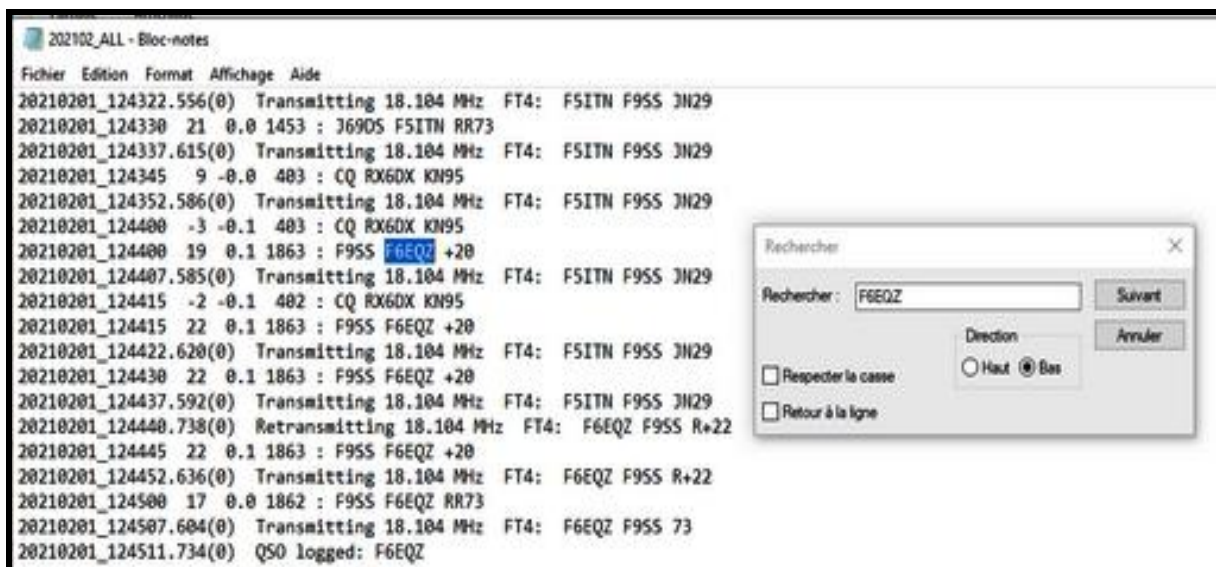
202102_ALL - Bloc-notes

Fichier Edition Format Affichage Aide

20210201_124322.556(0) Transmitting 18.104 MHz FT4: F5ITN F9SS JN29
20210201_124330 21 0.0 1453 : J69DS F5ITN RR73
20210201_124337.615(0) Transmitting 18.104 MHz FT4: F5ITN F9SS JN29
20210201_124345 9 -0.0 403 : CQ RX6DX KN95
20210201_124352.586(0) Transmitting 18.104 MHz FT4: F5ITN F9SS JN29
20210201_124400 -3 -0.1 403 : CQ RX6DX KN95
20210201_124400 19 0.1 1863 : F9SS F6EQZ +20
20210201_124407.585(0) Transmitting 18.104 MHz FT4: F5ITN F9SS JN29
20210201_124415 -2 -0.1 402 : CQ RX6DX KN95
20210201_124415 22 0.1 1863 : F9SS F6EQZ +20
20210201_124422.620(0) Transmitting 18.104 MHz FT4: F5ITN F9SS JN29
20210201_124430 22 0.1 1863 : F9SS F6EQZ +20
20210201_124437.592(0) Transmitting 18.104 MHz FT4: F5ITN F9SS JN29
20210201_124440.738(0) Retransmitting 18.104 MHz FT4: F6EQZ F9SS R+22
20210201_124445 22 0.1 1863 : F9SS F6EQZ +20
20210201_124452.636(0) Transmitting 18.104 MHz FT4: F6EQZ F9SS R+22
20210201_124500 17 0.0 1862 : F9SS F6EQZ RR73
20210201_124507.604(0) Transmitting 18.104 MHz FT4: F6EQZ F9SS 73
20210201_124511.734(0) QSO logged: F6EQZ

Rechercher

Rechercher : F6EQZ
Suivant
Annuler
Direction
Haut Bas
Respecter la casse
Retour à la ligne